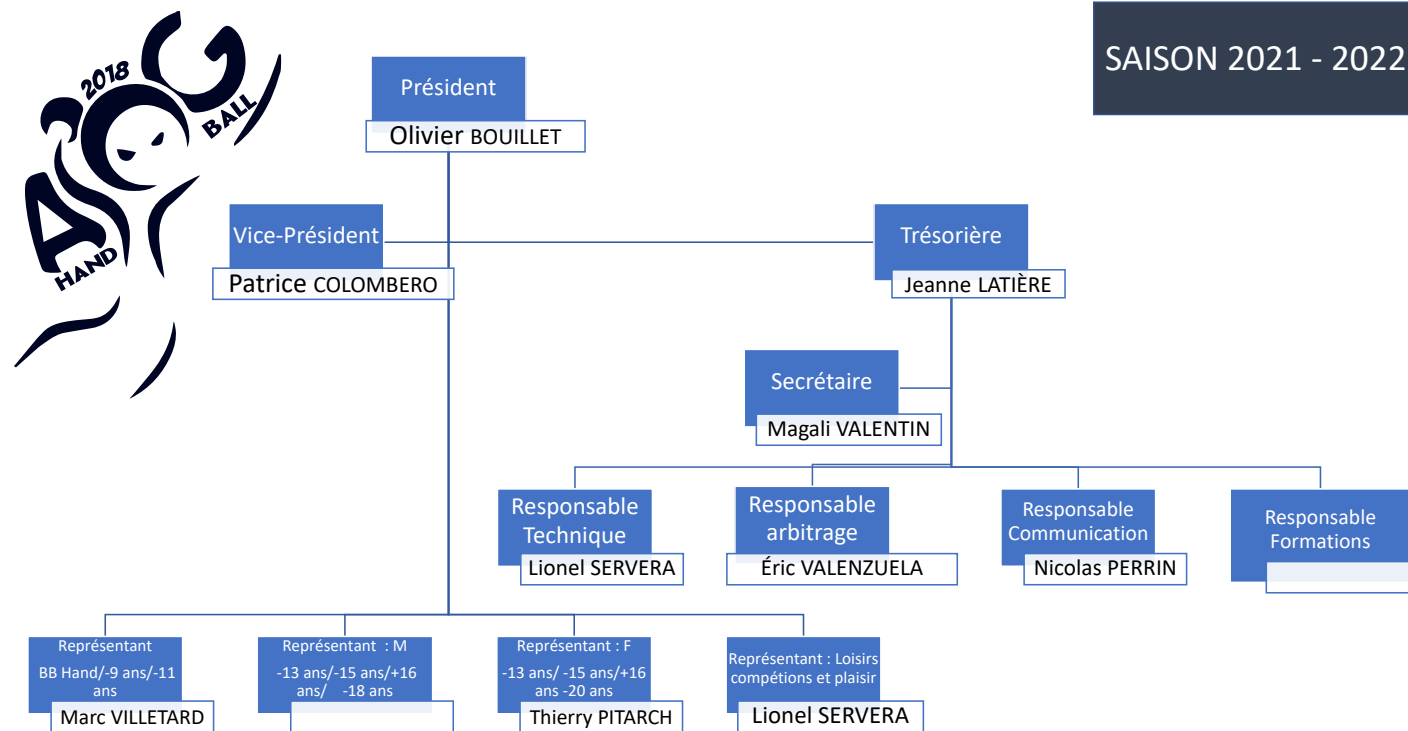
2018
BALL
HAND

SAISON 2021 - 2022

Président
Olivier BOUILLET

Vice-Président
Patrice COLOMBERO

Trésorière
Jeanne LATIÈRE

Secrétaire
Magali VALENTIN

Responsable Technique
Lionel SERVERA

Responsable arbitrage
Éric VALENZUELA

Responsable Communication
Nicolas PERRIN

Responsable Formations

Représentant
BB Hand/-9 ans/-11 ans
Marc VILLETARD

Représentant : M
-13 ans/-15 ans/+16 ans/ -18 ans

Représentant : F
-13 ans/ -15 ans/+16 ans -20 ans
Thierry PITARCH

Représentant : Loisirs compétions et plaisir
Lionel SERVERA